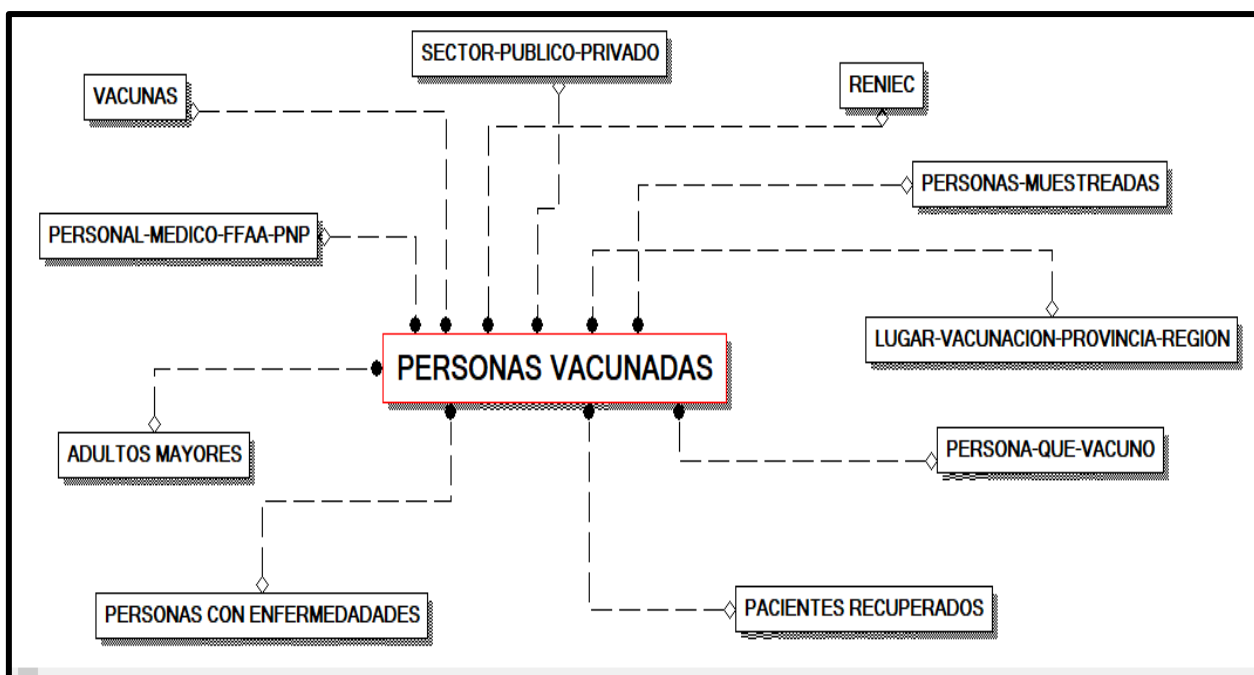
SECTOR-PUBLICO-PRIVADO

VACUNAS

RENIEC

PERSONAS-MUESTREADAS

PERSONAL-MEDICO-FFAA-PNP

LUGAR-VACUNACION-PROVINCIA-REGION

PERSONAS VACUNADAS

ADULTOS MAYORES

PERSONA-QUE-VACUNO

PERSONAS CON ENFERMEDADADES

PACIENTES RECUPERADOS